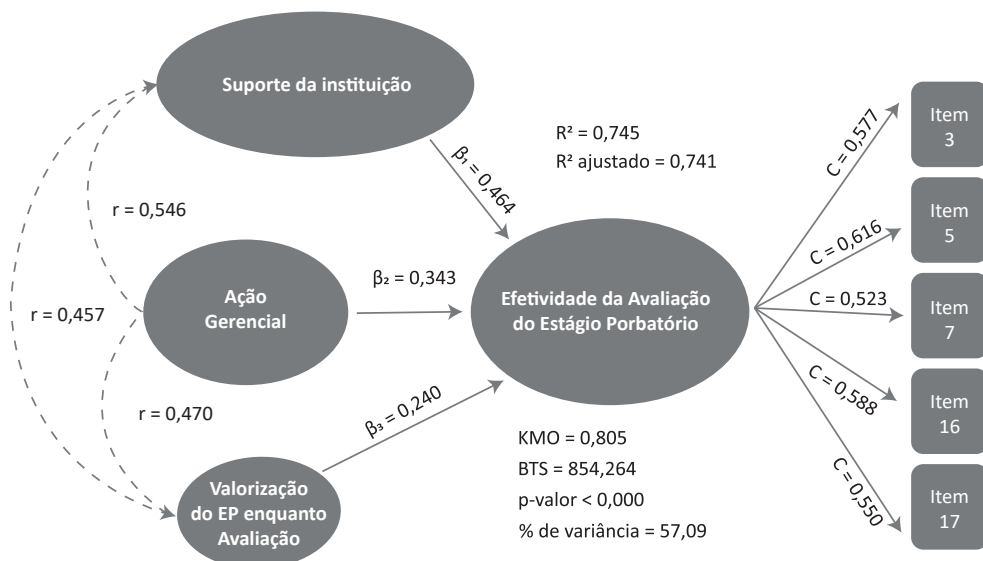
Suporte da instituição

$R^2$ = 0,745
$R^2$ ajustado = 0,741

$\beta_1$ = 0,464

r = 0,546

r = 0,457

Ação Gerencial

$\beta_2$ = 0,343

Efetividade da Avaliação do Estágio Porbatório

r = 0,470

$\beta_3$ = 0,240

Valorização do EP enquanto Avaliação

KMO = 0,805
BTS = 854,264
p-valor < 0,000
% de variância = 57,09

C = 0,577
C = 0,616
C = 0,523
C = 0,588
C = 0,550

Item 3

Item 5

Item 7

Item 16

Item 17